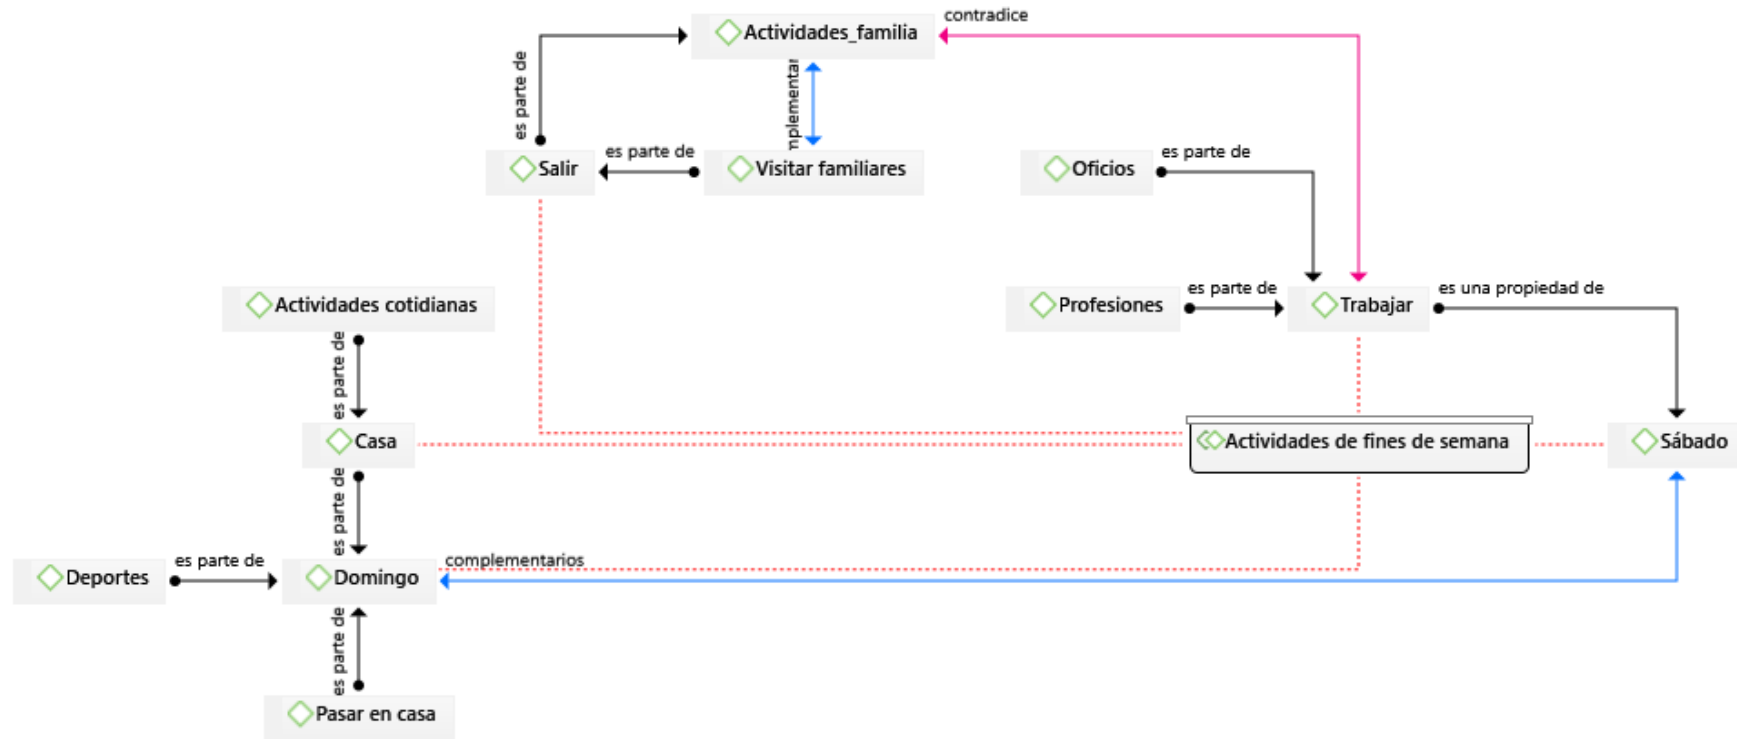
Actividades_familia
contradice
es parte de
nplementar
Salir
es parte de
Visitar familiares
Oficios
es parte de
Actividades cotidianas
Profesiones
es parte de
Trabajar
es una propiedad de
es parte de
Casa
Actividades de fines de semana
Sábado
es parte de
Deportes
es parte de
Domingo
complementarios
es parte de
Pasar en casa